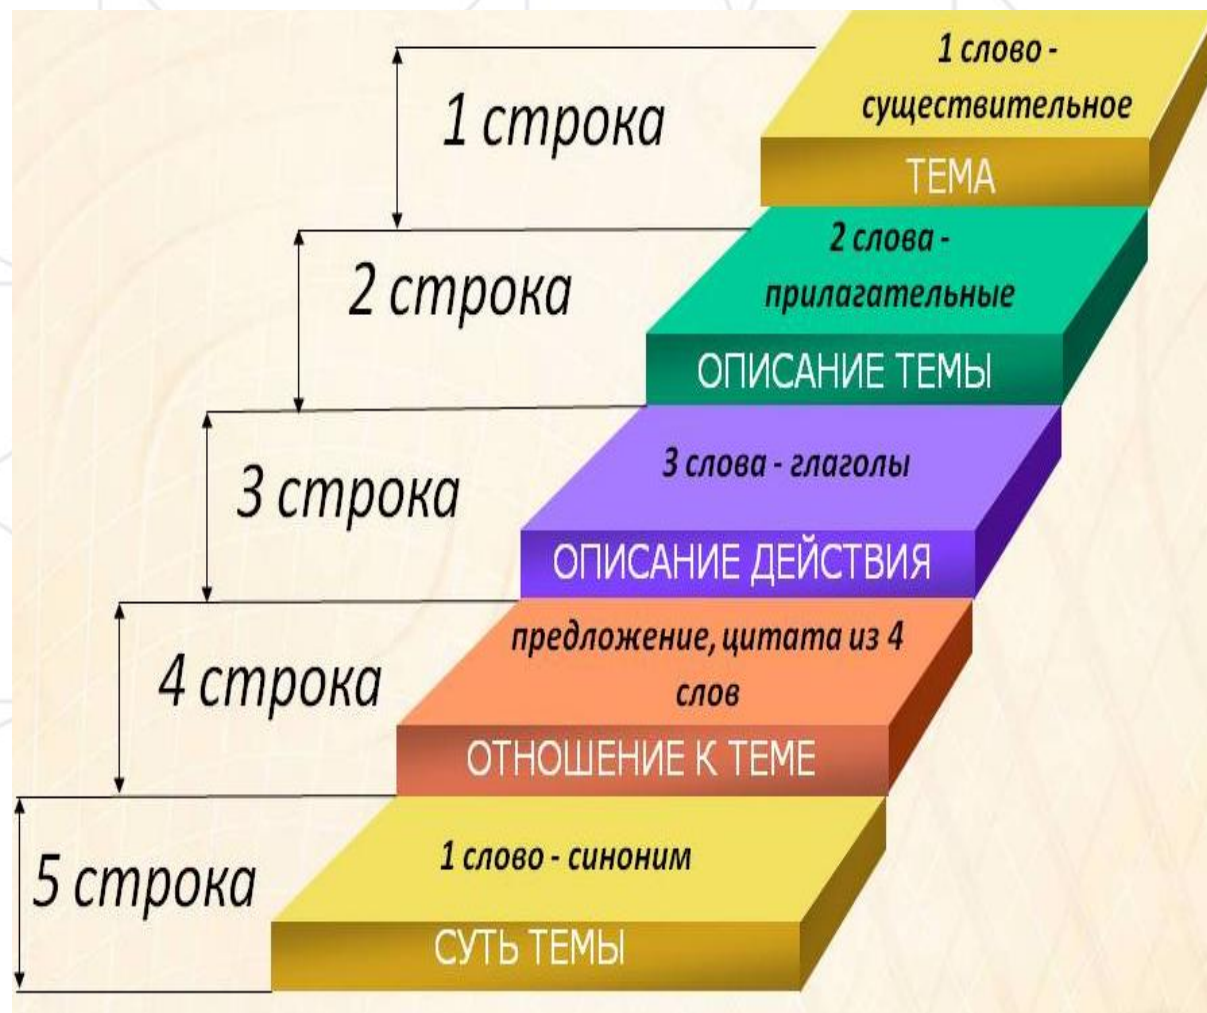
1 строка

1 слово - существительное

ТЕМА

2 строка

2 слова - прилагательные

ОПИСАНИЕ ТЕМЫ

3 строка

3 слова - глаголы

ОПИСАНИЕ ДЕЙСТВИЯ

4 строка

предложение, цитата из 4 слов

ОТНОШЕНИЕ К ТЕМЕ

5 строка

1 слово - синоним

СУТЬ ТЕМЫ